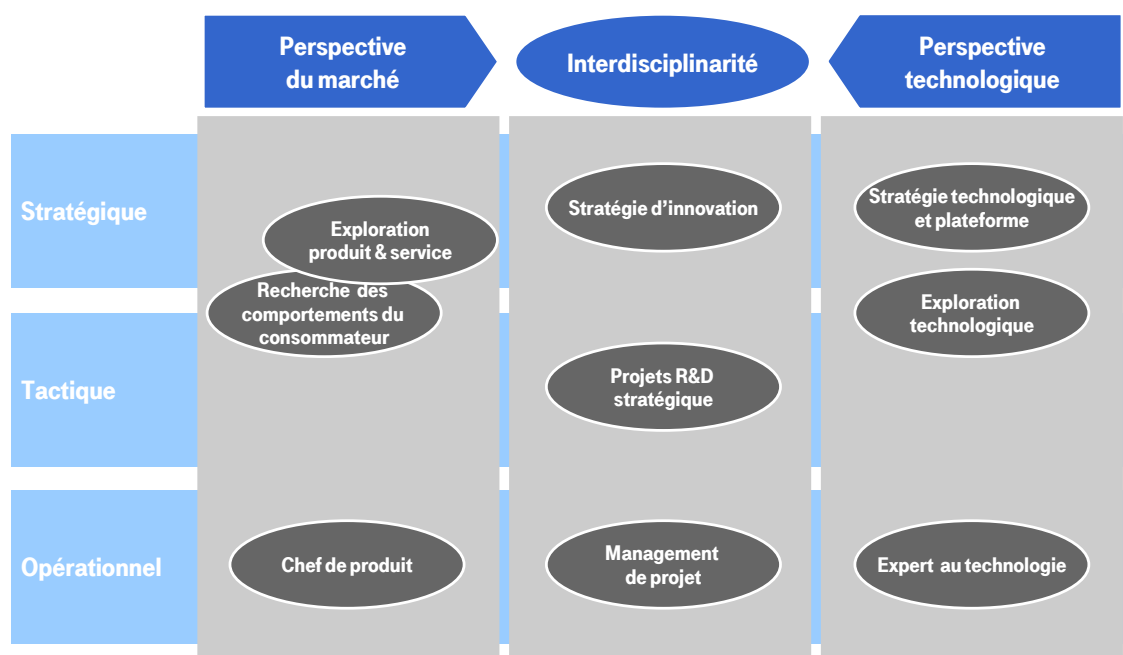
Perspective du marché

Interdisciplinarité

Perspective technologique

Stratégique

Tactique

Opérationnel

Exploration produit & service

Recherche des comportements du consommateur

Stratégie d'innovation

Stratégie technologique et plateforme

Exploration technologique

Projets R&D stratégique

Chef de produit

Management de projet

Expert au technologie